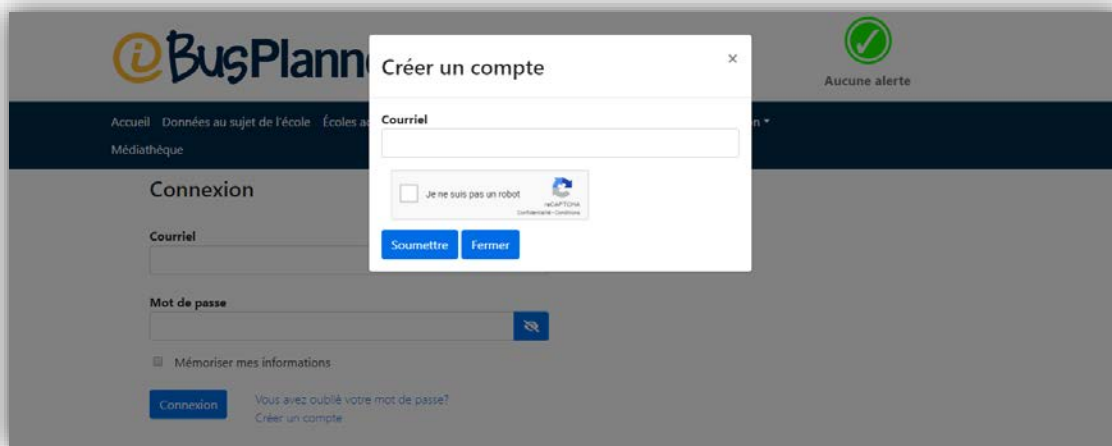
BusPlann

Aucune alerte

Accueil Données au sujet de l'école Écoles a

n

Médiathèque

Connexion

Courriel

Mot de passe

Mémoriser mes informations

Connexion

Vous avez oublié votre mot de passe?
Créer un compte

Créer un compte

×

Courriel

Je ne suis pas un robot

reCAPTCHA
Confidentialité - Conditions

Soumettre

Fermer